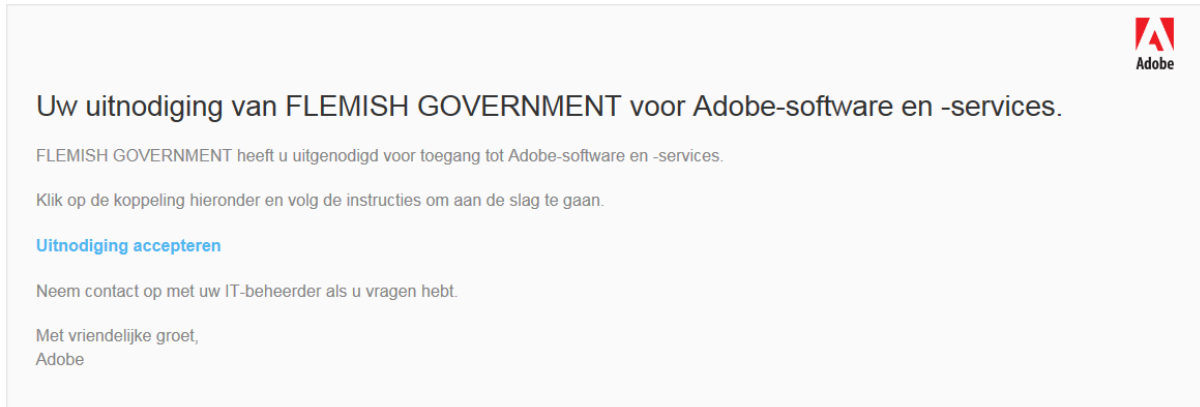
Adobe

Uw uitnodiging van FLEMISH GOVERNMENT voor Adobe-software en -services.

FLEMISH GOVERNMENT heeft u uitgenodigd voor toegang tot Adobe-software en -services.

Klik op de koppeling hieronder en volg de instructies om aan de slag te gaan.

Uitnodiging accepteren

Neem contact op met uw IT-beheerder als u vragen hebt.

Met vriendelijke groet,
Adobe